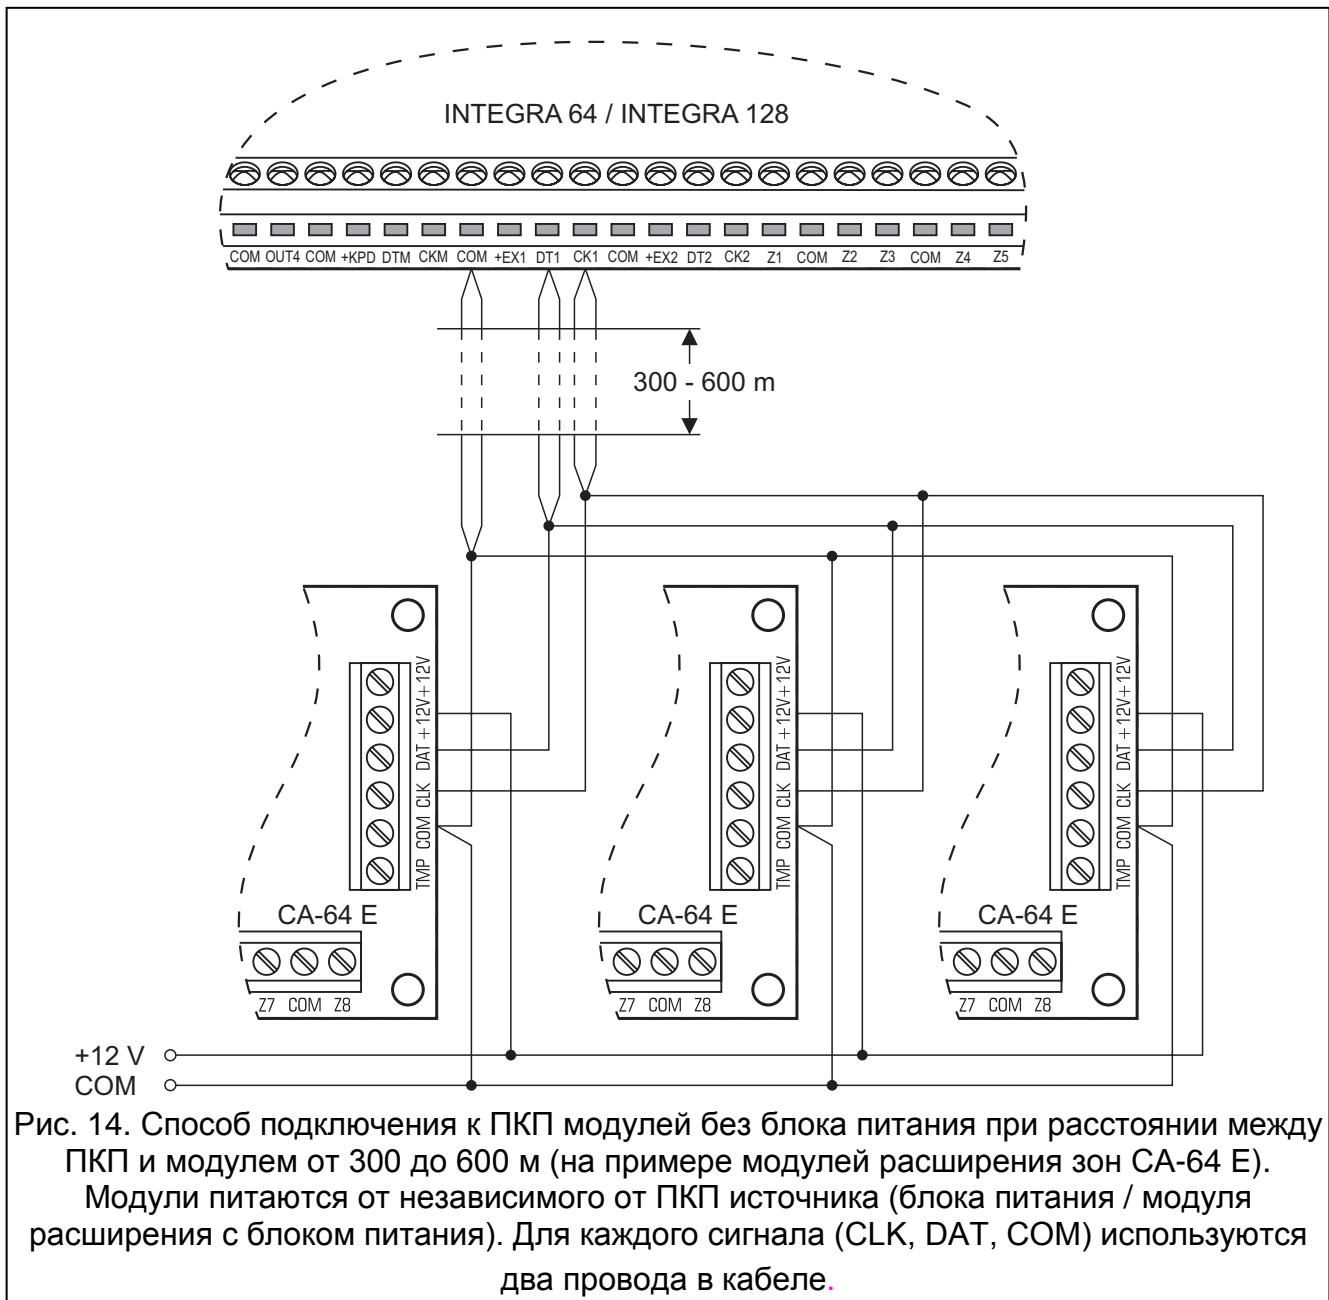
INTEGRA 64 / INTEGRA 128

COM OUT4 COM +KPD DTM CKM COM +EX1 DT1 CK1 COM +EX2 DT2 CK2 Z1 COM Z2 Z3 COM Z4 Z5

300 - 600 m

TMP COM CLK DAT +12V+12V

CA-64 E

Z7 COM Z8

TMP COM CLK DAT +12V+12V

CA-64 E

Z7 COM Z8

TMP COM CLK DAT +12V+12V

CA-64 E

Z7 COM Z8

+12 V

COM

Рис. 14. Способ подключения к ПКП модулей без блока питания при расстоянии между ПКП и модулем от 300 до 600 м (на примере модулей расширения зон CA-64 E). Модули питаются от независимого от ПКП источника (блока питания / модуля расширения с блоком питания). Для каждого сигнала (CLK, DAT, COM) используются два провода в кабеле.